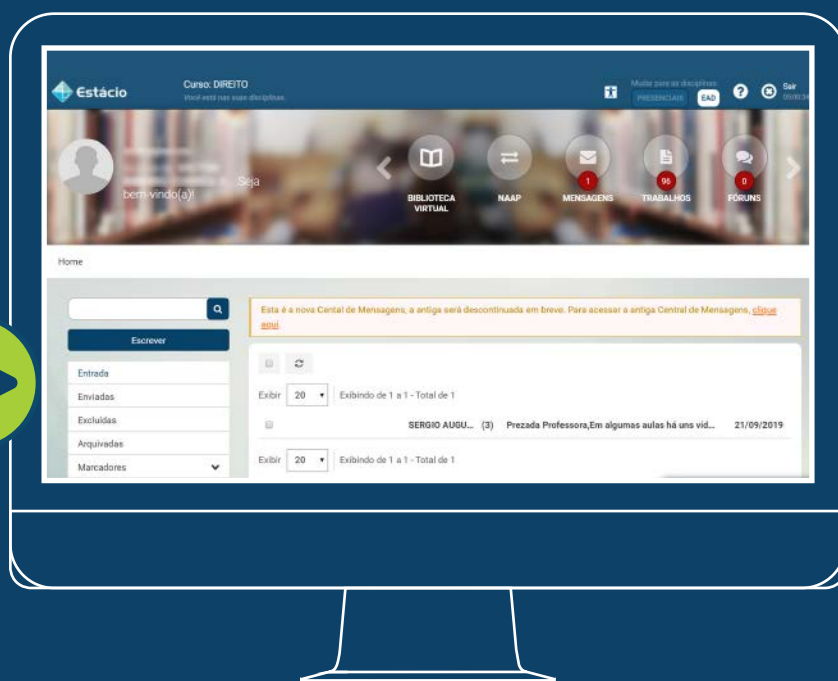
Estácio

Curso: DIREITO
Você está nas suas disciplinas.

Mudar para as disciplinas:
PRESENCIAIS EAD

Sair

bem-vindo(a)! Seja

BIBLIOTECA VIRTUAL
NAAP
1
MENSAGENS
96
TRABALHOS
0
FÓRUNS

Home

Escrever

Entrada
Enviadas
Excluídas
Arquivadas
Marcadores

Esta é a nova Cental de Mensagens, a antiga será descontinuada em breve. Para acessar a antiga Central de Mensagens, clique aqui.

Exibir 20 Exibindo de 1 a 1 - Total de 1

SERGIO AUGU... (3) Prezada Professora,Em algumas aulas há uns víd... 21/09/2019

Exibir 20 Exibindo de 1 a 1 - Total de 1